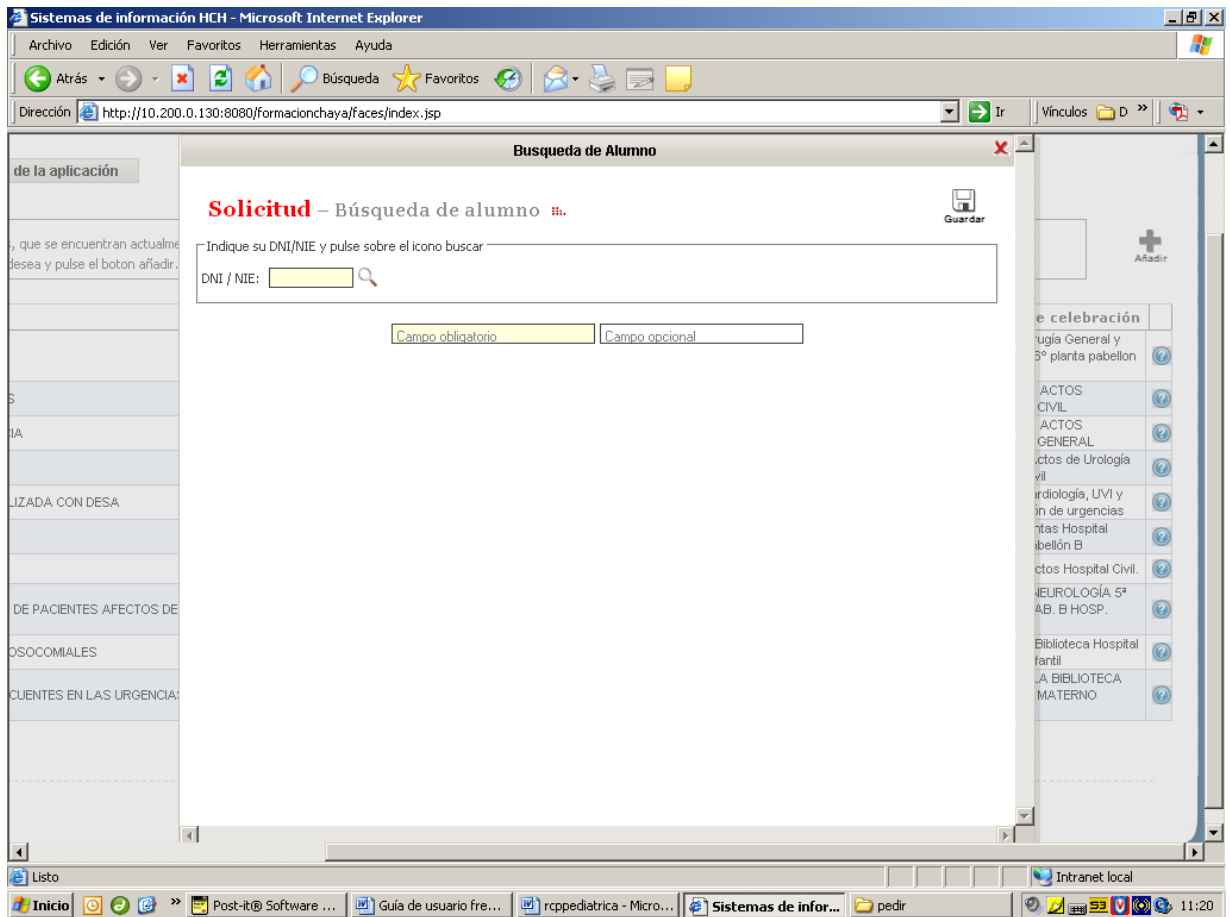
Sistemas de información HCH - Microsoft Internet Explorer

Archivo Edición Ver Favoritos Herramientas Ayuda

Atrás Búsqueda Favoritos

Dirección http://10.200.0.130:8080/formacionchaya/faces/index.jsp Ir Vínculos D

de la aplicación

, que se encuentran actualme
desea y pulse el boton añadir.

S
IA
LIZADA CON DESA
DE PACIENTES AFECTOS DE
OSOCOMIALES
CUENTES EN LAS URGENCIA

Busqueda de Alumno

Solicitud – Búsqueda de alumno

Guardar

Indique su DNI/NIE y pulse sobre el icono buscar

DNI / NIE:

Campo obligatorio
Campo opcional

Añadir

e celebración
rugía General y
6º planta pabellon
ACTOS
CIVIL
ACTOS
GENERAL
ctos de Urología
vil
rdiología, UVI y
ón de urgencias
ntas Hospital
bellón B
ctos Hospital Civil.
NEUROLOGÍA 5ª
AB. B HOSP.
Biblioteca Hospital
fantil
LA BIBLIOTECA
MATERNO

Listo
Intranet local

Inicio Post-it® Software ... Guía de usuario fre... rcppediatrica - Micro... Sistemas de infor... pedir 11:20